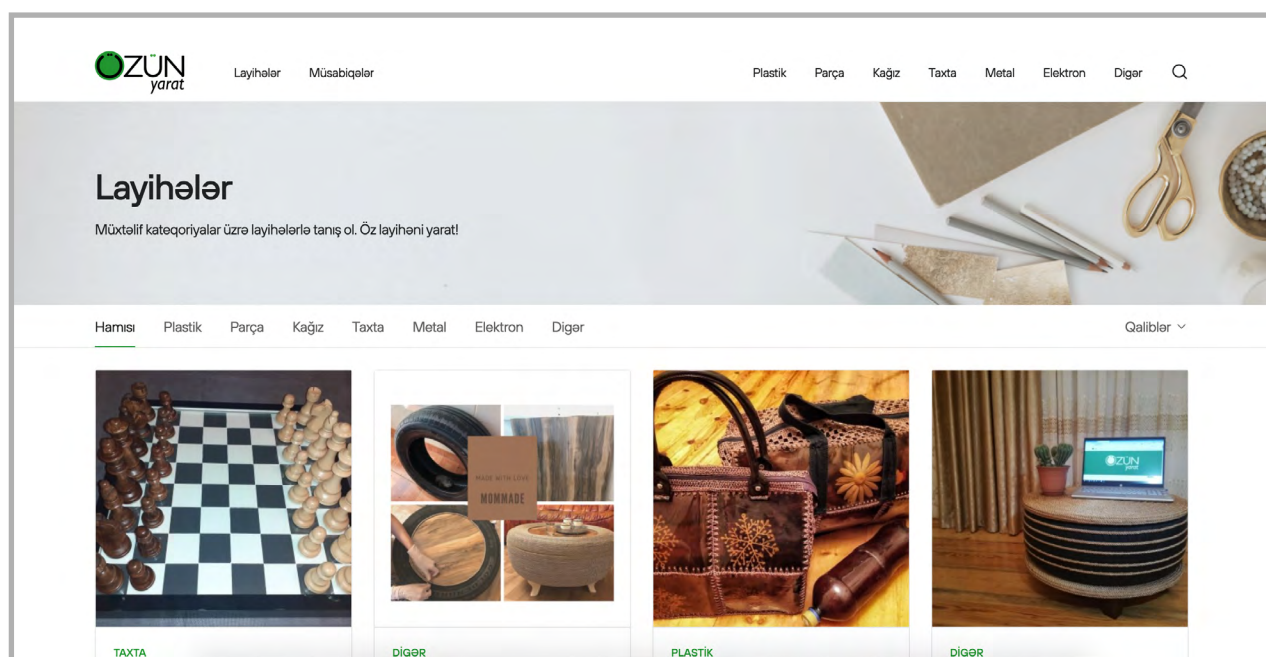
ÖZÜN yarat

Layihələr Müsabiqələr

Plastik Parça Kağız Taxta Metal Elektron Digər

Layihələr

Müxtəlif kateqoriyalar üzrə layihələrlə tanış ol. Öz layihəni yarat!

Hamısı Plastik Parça Kağız Taxta Metal Elektron Digər

Qaliblər

MADE WITH LOVE
MOMMADE

ÖZÜN yarat

TAXTA

DİGƏR

PLASTİK

DİGƏR